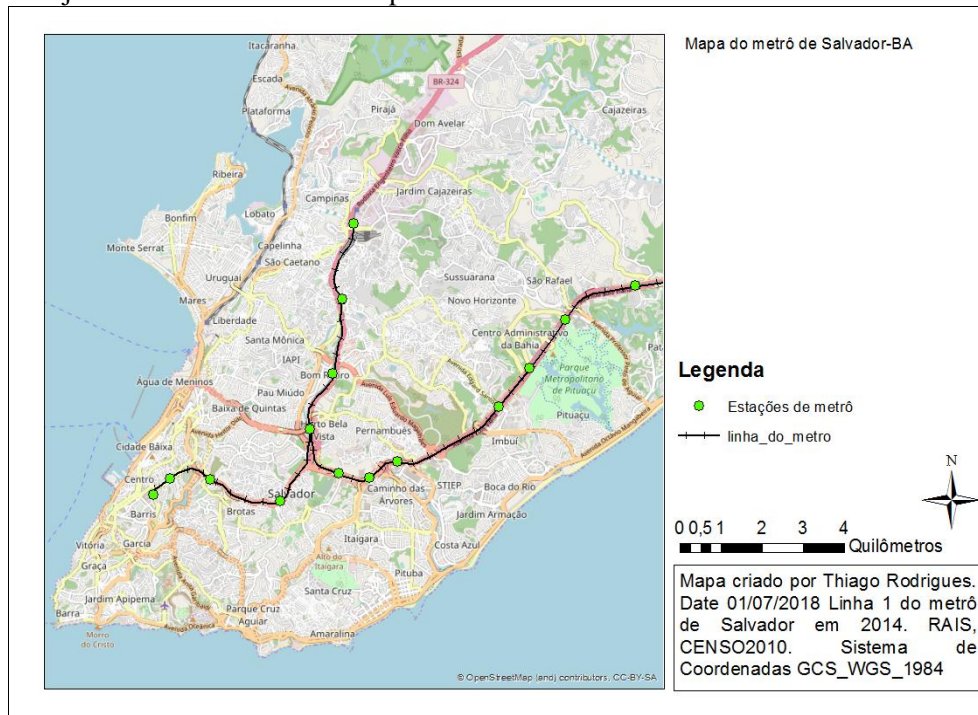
Itacaranha
Escada
Plataforma
Ribeira
Bonfim
Lobato
Monte Serrat
Capelinha
São Caetano
Uruguai
Mares
Liberdade
Santa Mônica
IAPI
Pau Miúdo
Água de Meninos
Baixa de Quintas
Cidade Baixa
Centro
Barris
Vitória
Garcia
Graça
Jardim Apipema
Barra
Morro do Cristo
Brotas
Salvador
Parque Cruz Aguiar
Amaralina
Santa Cruz
Alto do Itaigara
Itaigara
Pituba
Costa Azul
Jardim Armação
Boca do Rio
STIEP
Caminho das Árvores
Pernambués
Horto Bela Vista
Bom Juá
Imbuí
Pituaçu
Parque Metropolitano de Pituaçu
Centro Administrativo da Bahia
Novo Horizonte
Sussuarana
São Rafael
Campinas
Jardim Cajazeiras
Pirajá
Dom Avelar
BR-324
Cajazeiras
Pat
© OpenStreetMap (and) contributors, CC-BY-SA

Mapa do metrô de Salvador-BA

Legenda
Estações de metrô
linha_do_metro

N

0 0,5 1 2 3 4
Quilômetros

Mapa criado por Thiago Rodrigues. Date 01/07/2018 Linha 1 do metrô de Salvador em 2014. RAIS, CENSO2010. Sistema de Coordenadas GCS_WGS_1984